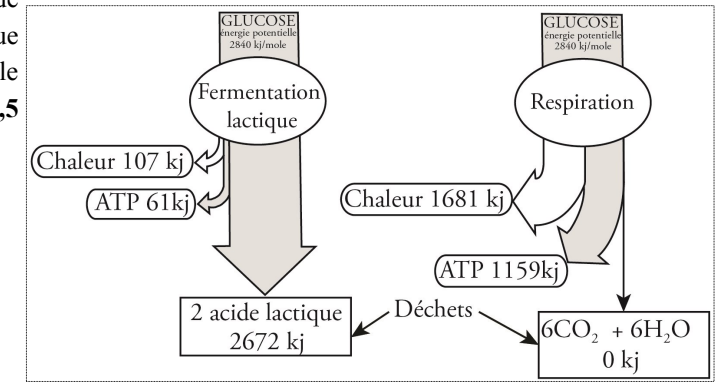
ue
ue
le
,5

GLUCOSE
énergie potentielle
2840 kj/mole

Fermentation lactique

Chaleur 107 kj

ATP 61kj

2 acide lactique
2672 kj

GLUCOSE
énergie potentielle
2840 kj/mole

Respiration

Chaleur 1681 kj

ATP 1159kj

Déchets

$6CO_2 + 6H_2O$
0 kj